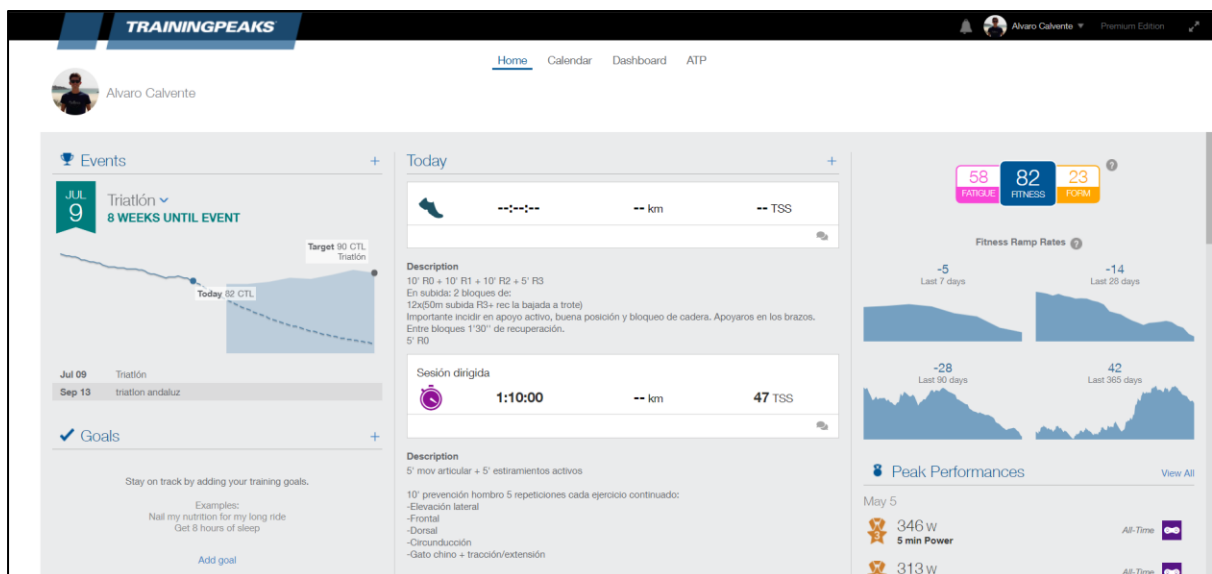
TRAININGPEAKS

Alvaro Calvente ▾ Premium Edition

Home Calendar Dashboard ATP

Alvaro Calvente

Events +

JUL
9
Triatlón ⌄
8 WEEKS UNTIL EVENT

Target 90 CTL
Triatlón

Today 82 CTL

| Jul 09 | Triatlón |
|---|---|
| Sep 13 | triatlon andaluz |

Goals +

Stay on track by adding your training goals.

Examples:
Nail my nutrition for my long ride
Get 8 hours of sleep

Add goal

Today +

--:--:-- -- km -- TSS

Description
10' R0 + 10' R1 + 10' R2 + 5' R3
En subida: 2 bloques de:
12x(50m subida R3+ rec la bajada a trote)
Importante incidir en apoyo activo, buena posición y bloqueo de cadera. Apoyaros en los brazos.
Entre bloques 1'30'' de recuperación.
5' R0

Sesión dirigida
1:10:00 -- km 47 TSS

Description
5' mov articular + 5' estiramientos activos

10' prevención hombro 5 repeticiones cada ejercicio continuado:
-Elevación lateral
-Frontal
-Dorsal
-Circunducción
-Gato chino + tracción/extensión

58 FATIGUE 82 FITNESS 23 FORM

Fitness Ramp Rates

-5
Last 7 days
-14
Last 28 days
-28
Last 90 days
42
Last 365 days

Peak Performances View All

May 5
346 w
5 min Power
All-Time
313 w
All-Time